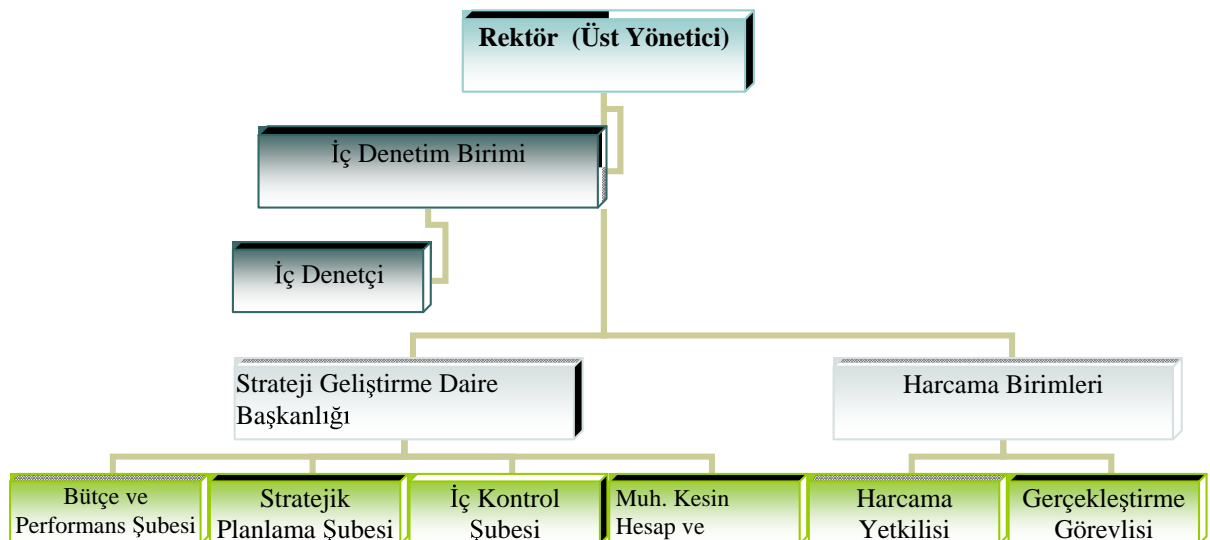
Rektör (Üst Yönetici)

İç Denetim Birimi

İç Denetçi

Strateji Geliştirme Daire Başkanlığı

Harcama Birimleri

Bütçe ve Performans Şubesi

Stratejik Planlama Şubesi

İç Kontrol Şubesi

Muh. Kesin Hesap ve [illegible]

Harcama Yetkilisi

Gerçekleştirme Görevlisi